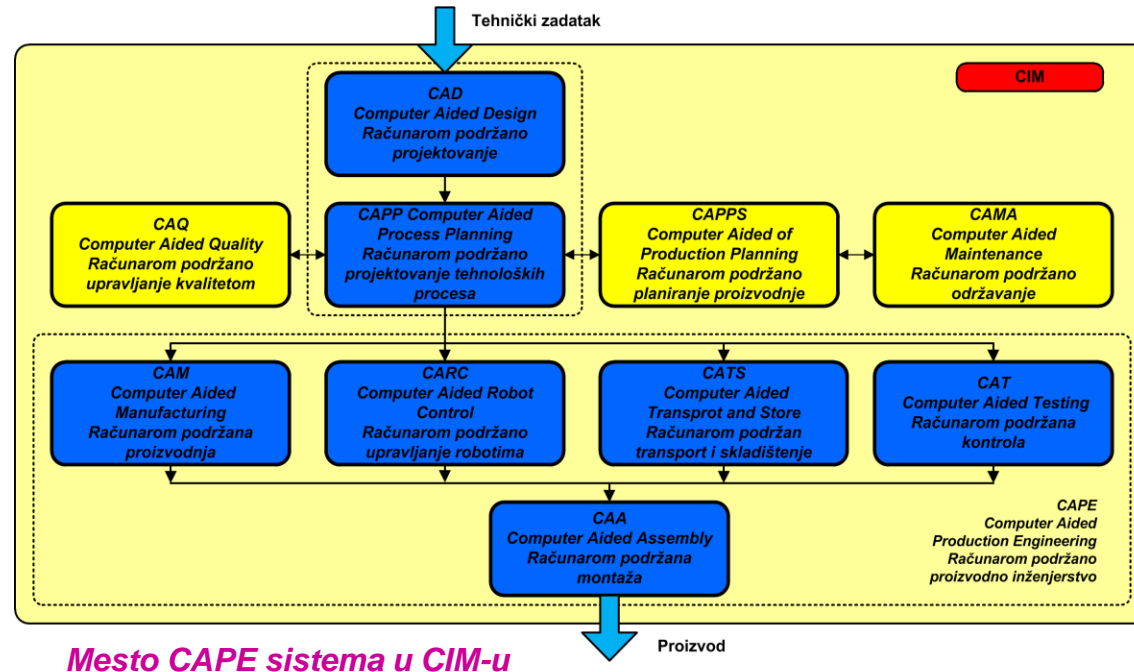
Tehnički zadatak

CIM

CAD
Computer Aided Design
Računarom podržano projektovanje

CAQ
Computer Aided Quality
Računarom podržano upravljanje kvalitetom

CAPP Computer Aided Process Planning
Računarom podržano projektovanje tehnoloških procesa

CAPPS
Computer Aided of Production Planning
Računarom podržano planiranje proizvodnje

CAMA
Computer Aided Maintenance
Računarom podržano održavanje

CAM
Computer Aided Manufacturing
Računarom podržana proizvodnja

CARC
Computer Aided Robot Control
Računarom podržano upravljanje robotima

CATS
Computer Aided Transprot and Store
Računarom podržan transport i skladištenje

CAT
Computer Aided Testing
Računarom podržana kontrola

CAA
Computer Aided Assembly
Računarom podržana montaža

CAPE
Computer Aided Production Engineering
Računarom podržano proizvodno inženjerstvo

Proizvod

Mesto CAPE sistema u CIM-u